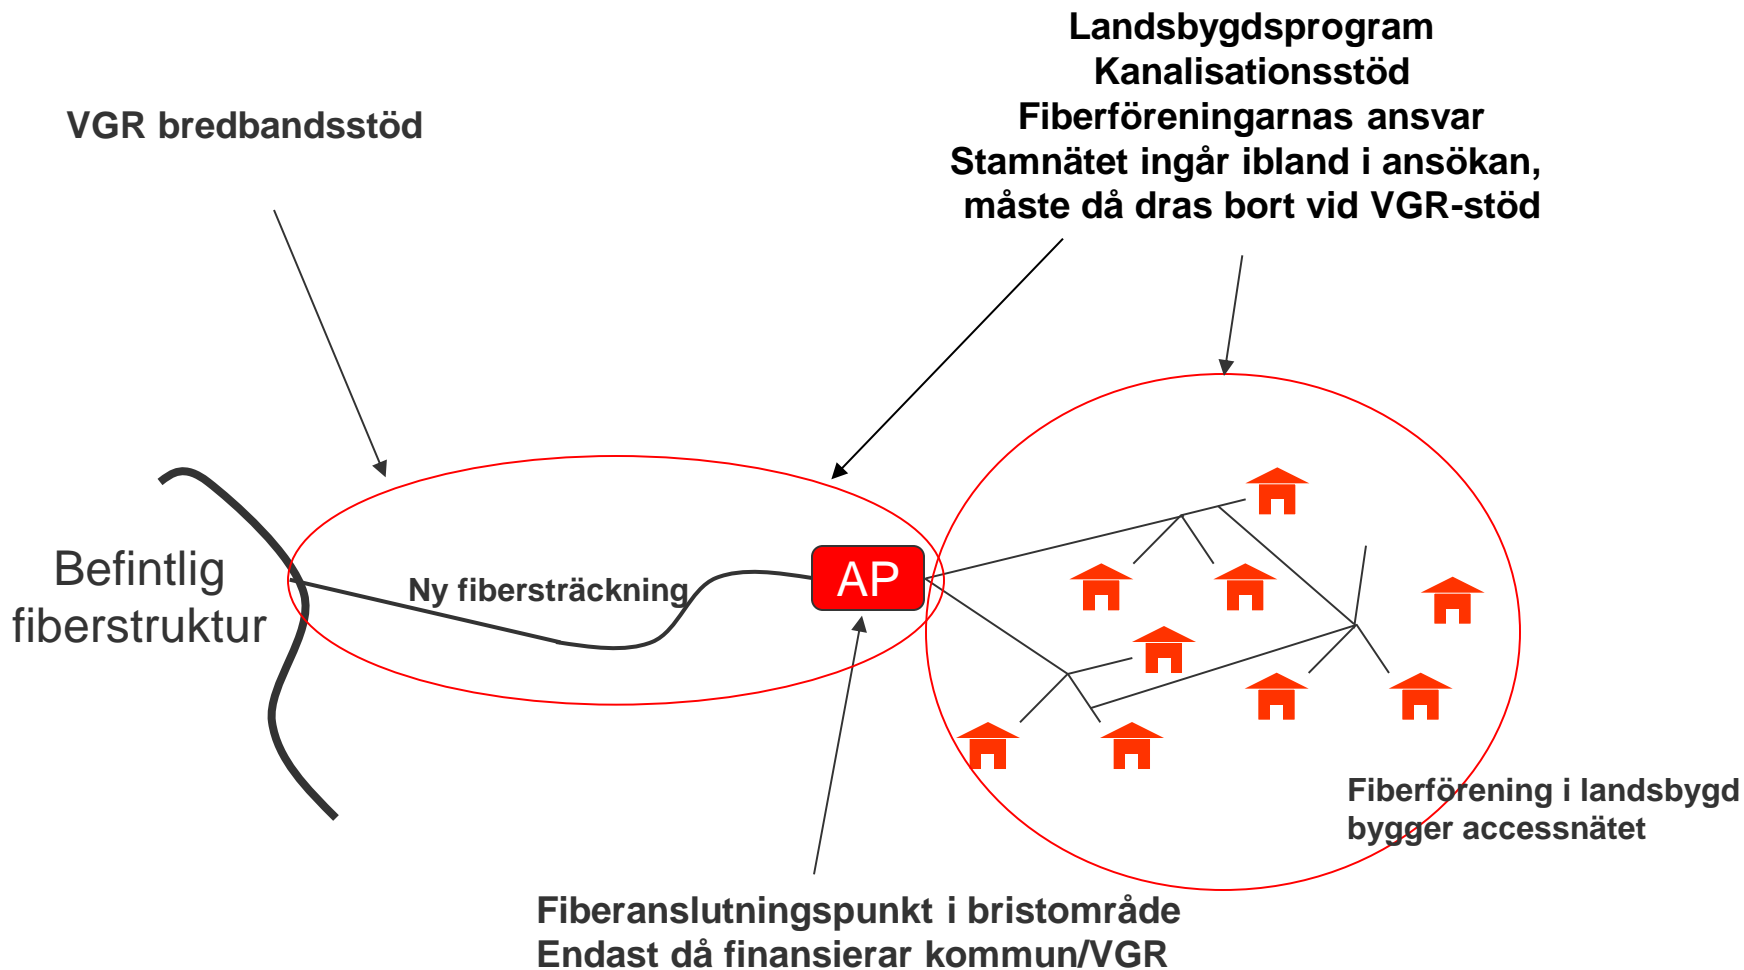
Landsbygdsprogram
Kanalisationsstöd
Fiberföreningarnas ansvar
Stamnätet ingår ibland i ansökan, måste då dras bort vid VGR-stöd

VGR bredbandsstöd

Befintlig fiberstruktur

Ny fibersträckning

AP

Fiberförening i landsbygd bygger accessnätet

Fiberanslutningspunkt i bristområde
Endast då finansierar kommun/VGR